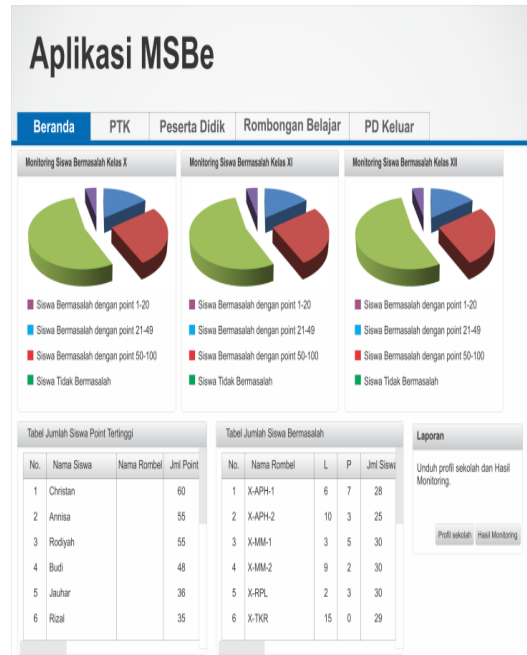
Aplikasi MSBe

Beranda | PTK | Peserta Didik | Rombongan Belajar | PD Keluar

Monitoring Siswa Bermasalah Kelas X

Siswa Bermasalah dengan point 1-20
Siswa Bermasalah dengan point 21-49
Siswa Bermasalah dengan point 50-100
Siswa Tidak Bermasalah

Monitoring Siswa Bermasalah Kelas XI

Siswa Bermasalah dengan point 1-20
Siswa Bermasalah dengan point 21-49
Siswa Bermasalah dengan point 50-100
Siswa Tidak Bermasalah

Monitoring Siswa Bermasalah Kelas XII

Siswa Bermasalah dengan point 1-20
Siswa Bermasalah dengan point 21-49
Siswa Bermasalah dengan point 50-100
Siswa Tidak Bermasalah

Tabel Jumlah Siswa Point Tertinggi

| No. | Nama Siswa | Nama Rombel | Jml Point |
|---|---|---|---|
| 1 | Christan | | 60 |
| 2 | Annisa | | 55 |
| 3 | Rodiyah | | 55 |
| 4 | Budi | | 48 |
| 5 | Jauhar | | 36 |
| 6 | Rizal | | 35 |

Tabel Jumlah Siswa Bermasalah

| No. | Nama Rombel | L | P | Jml Siswa |
|---|---|---|---|---|
| 1 | X-APH-1 | 6 | 7 | 28 |
| 2 | X-APH-2 | 10 | 3 | 25 |
| 3 | X-MM-1 | 3 | 5 | 30 |
| 4 | X-MM-2 | 9 | 2 | 30 |
| 5 | X-RPL | 2 | 3 | 30 |
| 6 | X-TKR | 15 | 0 | 29 |

Laporan

Unduh profil sekolah dan Hasil Monitoring.

Profil sekolah | Hasil Monitoring